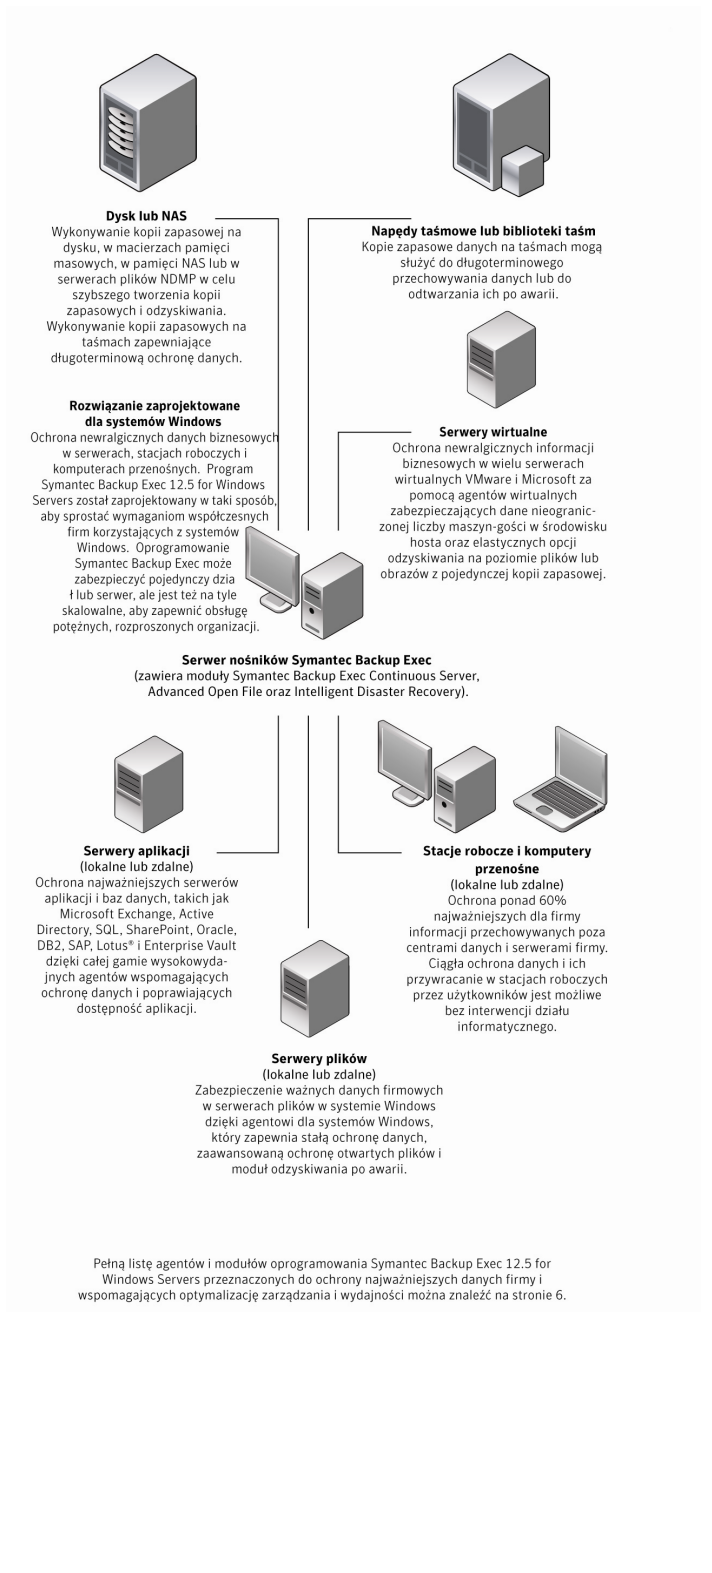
**Dysk lub NAS**
Wykonywanie kopii zapasowej na dysku, w macierzach pamięci masowych, w pamięci NAS lub w serwerach plików NDMP w celu szybszego tworzenia kopii zapasowych i odzyskiwania. Wykonywanie kopii zapasowych na taśmach zapewniające długoterminową ochronę danych.

**Napędy taśmowe lub biblioteki taśm**
Kopie zapasowe danych na taśmach mogą służyć do długoterminowego przechowywania danych lub do odtwarzania ich po awarii.

**Rozwiązanie zaprojektowane dla systemów Windows**
Ochrona newralgicznych danych biznesowych w serwerach, stacjach roboczych i komputerach przenośnych. Program Symantec Backup Exec 12.5 for Windows Servers został zaprojektowany w taki sposób, aby sprostać wymaganiom współczesnych firm korzystających z systemów Windows. Oprogramowanie Symantec Backup Exec może zabezpieczyć pojedynczy dzia ł lub serwer, ale jest też na tyle skalowalne, aby zapewnić obsługę potężnych, rozproszonych organizacji.

**Serwery wirtualne**
Ochrona newralgicznych informacji biznesowych w wielu serwerach wirtualnych VMware i Microsoft za pomocą agentów wirtualnych zabezpieczających dane nieograniczonej liczby maszyn-gości w środowisku hosta oraz elastycznych opcji odzyskiwania na poziomie plików lub obrazów z pojedynczej kopii zapasowej.

**Serwer nośników Symantec Backup Exec**
(zawiera moduły Symantec Backup Exec Continuous Server, Advanced Open File oraz Intelligent Disaster Recovery).

**Serwery aplikacji**
(lokalne lub zdalne)
Ochrona najważniejszych serwerów aplikacji i baz danych, takich jak Microsoft Exchange, Active Directory, SQL, SharePoint, Oracle, DB2, SAP, Lotus® i Enterprise Vault dzięki całej gamie wysokowydajnych agentów wspomagających ochronę danych i poprawiających dostępność aplikacji.

**Stacje robocze i komputery przenośne**
(lokalne lub zdalne)
Ochrona ponad 60% najważniejszych dla firmy informacji przechowywanych poza centrami danych i serwerami firmy. Ciągła ochrona danych i ich przywracanie w stacjach roboczych przez użytkowników jest możliwe bez interwencji działu informatycznego.

**Serwery plików**
(lokalne lub zdalne)
Zabezpieczenie ważnych danych firmowych w serwerach plików w systemie Windows dzięki agentowi dla systemów Windows, który zapewnia stałą ochronę danych, zaawansowaną ochronę otwartych plików i moduł odzyskiwania po awarii.

Pełną listę agentów i modułów oprogramowania Symantec Backup Exec 12.5 for Windows Servers przeznaczonych do ochrony najważniejszych danych firmy i wspomagających optymalizację zarządzania i wydajności można znaleźć na stronie 6.